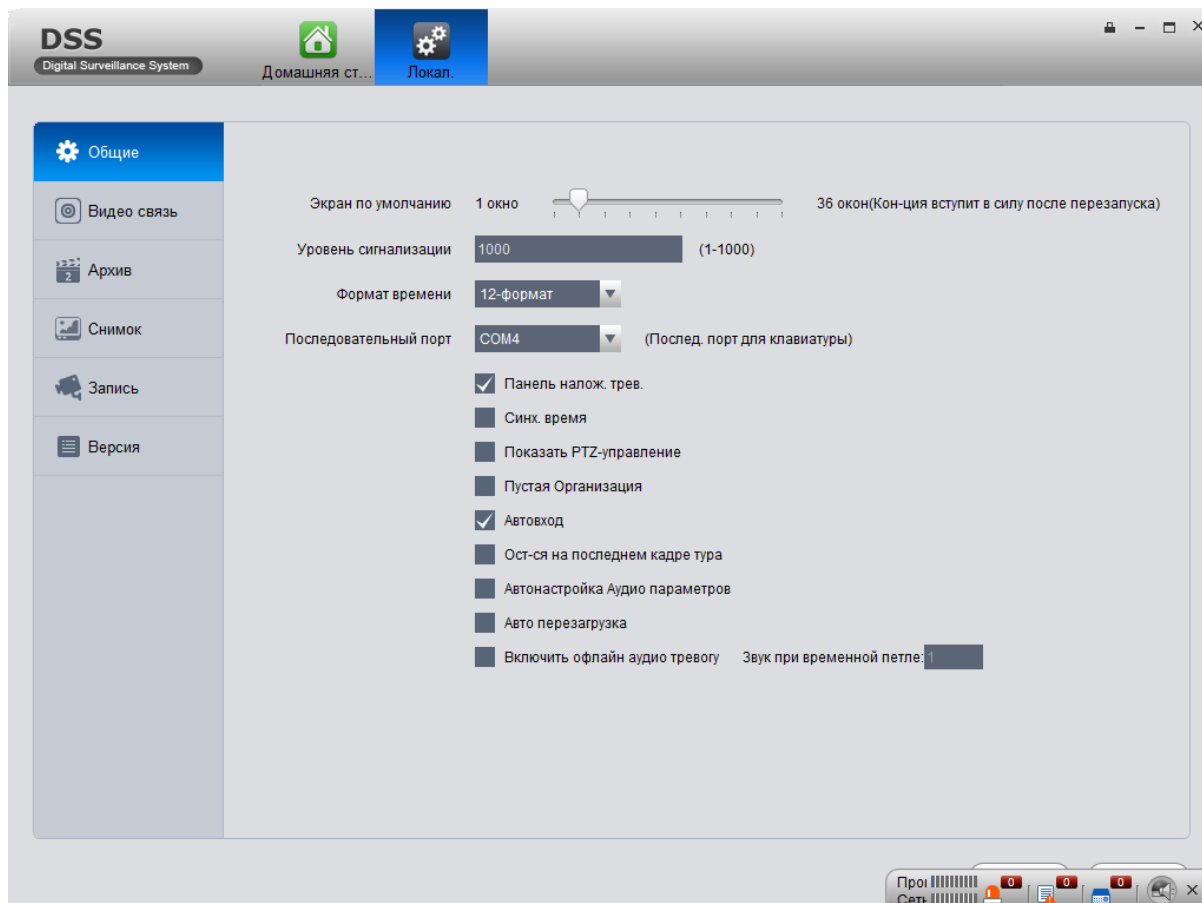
DSS
Digital Surveillance System

Домашняя ст...
Локал.

Общие
Видео связь
Архив
Снимок
Запись
Версия

Экран по умолчанию 1 окно 36 окон(Кон-ция вступит в силу после перезапуска)

Уровень сигнализации 1000 (1-1000)

Формат времени 12-формат

Последовательный порт COM4 (Послед. порт для клавиатуры)

Панель налож. трев.
Синх. время
Показать PTZ-управление
Пустая Организация
Автовход
Ост-ся на последнем кадре тура
Автонастройка Аудио параметров
Авто перезагрузка
Включить офлайн аудио тревогу Звук при временной петле: 1

Про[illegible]
Сеть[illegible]
0
0
0